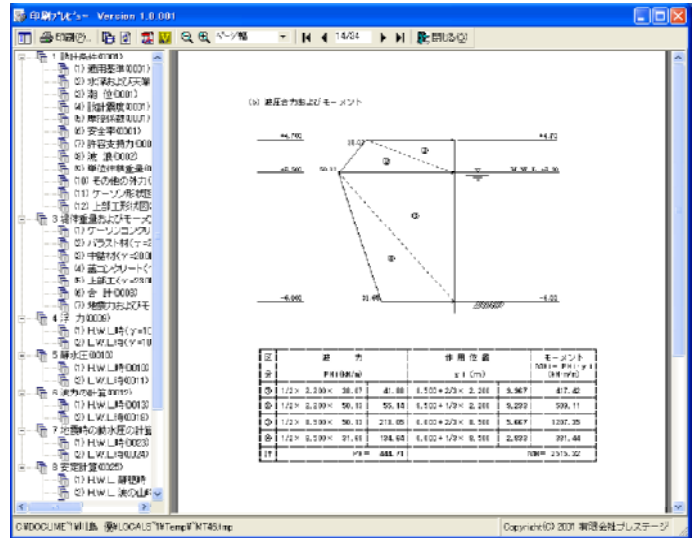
印刷プレビュー Version 1.0.001

印刷(P)... 1/34 ページ幅 閉じる(C)

1 設計条件(0001)
(1) 適用基準(0001)
(2) 水深および天端
(3) 潮 位(0001)
(4) 設計震度(0001)
(5) 単位体積重量
(6) 安全率(0001)
(7) 許容支持力(000
(8) 波 浪(0002)
(9) 単位体積重量
(10) その他の外力(
(11) ケーソン形状
(12) 上部工形状図
3 堤体重量およびモーメント
(1) ケーソンコンクリ
(2) バラスト材(γ=
(3) 中詰材(γ=0.00
(4) 蓋コンクリート(
(5) 上部工(γ=
(6) 合 計(0003)
(7) 堤体力およびモ
4 浮 力(0009)
(1) H.W.L.時(γ=10
(2) L.W.L.時(γ=10
5 静水圧(0010)
(1) H.W.L.時(0010
(2) L.W.L.時(0011
6 残留水圧(0015)
(1) H.W.L.時(0013
(2) L.W.L.時(0016
7 地震時の動水圧の計算
(1) H.W.L.時(0023
(2) L.W.L.時(0024
8 安定計算(0025)
(1) H.W.L. 静穏時
(2) H.W.L. 波の山

(b) 土圧合力およびモーメント

+4.70
+4.70
10.63
±0.000
50.13
H.W.L.+1.90
①
②
③
④
-8.000
31.68
-8.00

| 区分 | 土 力 P=(kN/m) | | 作用位置 x(m) | | モーメント M=P×x (kN·m/m) |
|---|---|---|---|---|---|
| ① | 1/2× 2.300× 36.47 | 41.88 | 6.600+2/3× 2.300 | 9.967 | 417.42 |
| ② | 1/2× 2.300× 50.13 | 55.14 | 6.600+1/3× 2.300 | 9.233 | 509.11 |
| ③ | 1/2× 8.500× 50.13 | 213.05 | 6.600+1/3× 8.500 | 5.667 | 1207.35 |
| ④ | 1/2× 8.500× 31.68 | 134.63 | 6.600+2/3× 8.500 | 2.833 | 381.44 |
| 計 | | ΣP= 444.71 | | | ΣM= 2515.32 |

C:¥DOCUME~1¥MI¥LOCALS~1¥Temp¥MT48.tmp
Copyright(C) 2001 有限会社プレステージ